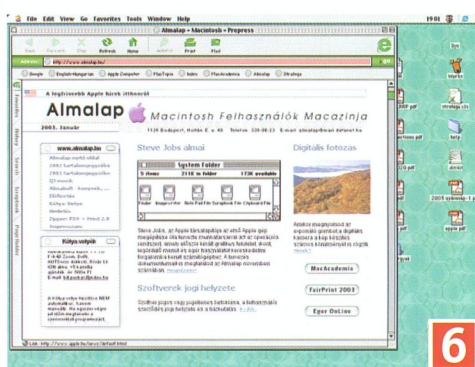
File Edit View Go Favorites Tools Window Help
19:01

Almalap • Macintosh • Prepress

Back Forward Stop Refresh Home AutoFill Print Mail

Address: http://www.almalap.hu

Google English-Hungarian Apple Computer FileTopia Index FileAcademia Almalap Ultralingo

Favorites History Search Scrapbook Page Holder

A legfrissebb Apple hírek itthonról

Almalap

Macintosh Felhasználók Magazinja

2003. Január

1126 Budapest, Hollán E. u. 48 Telefon: 339-08-23 E-mail: almalap@mail.datanet.hu

www.almalap.hu

Almalap népfi oldal
2002 tartalomjegyzéke
2001 tartalomjegyzéke
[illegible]
Almakvíz - kérdések, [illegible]
Előfizetés
Kölyu Index
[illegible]
Zippert PDF • Print 2.0
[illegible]

Kölyu volgo

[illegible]

Steve Jobs almai

System Folder

5 items 211K in folder 173K available

Finder Imagewriter Note Pad File Scrapbook File Clipboard File

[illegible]

Szoftverek jogi helyzete

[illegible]

Digitális fotózás

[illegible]

MacAcademia

FairPrint 2003

Egor OnLine

Link: http://www.apple.hu/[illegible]

Yes

Macintosh HD

300 pdf

stratégia.cls

help

sárgíd

2003 nyitoteszt.pdf

apple.pdf

6